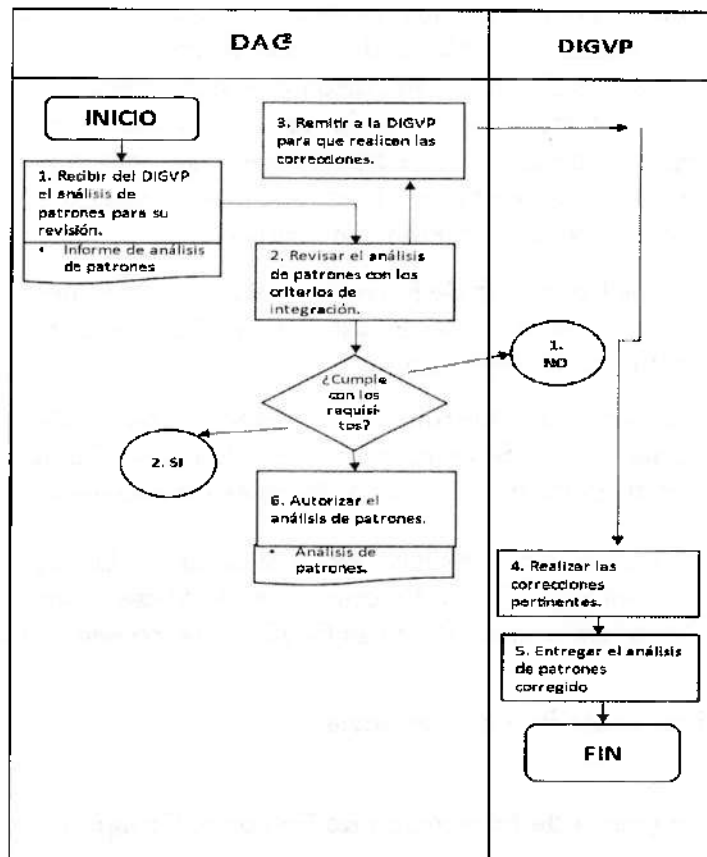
DAC

DIGVP

INICIO

1. Recibir del DIGVP el análisis de patrones para su revisión.

• Informe de análisis de patrones

3. Remitir a la DIGVP para que realicen las correcciones.

2. Revisar el análisis de patrones con los criterios de integración.

¿Cumple con los requisitos?

1. NO

2. SI

6. Autorizar el análisis de patrones.

• Análisis de patrones.

4. Realizar las correcciones pertinentes.

5. Entregar el análisis de patrones corregido

FIN